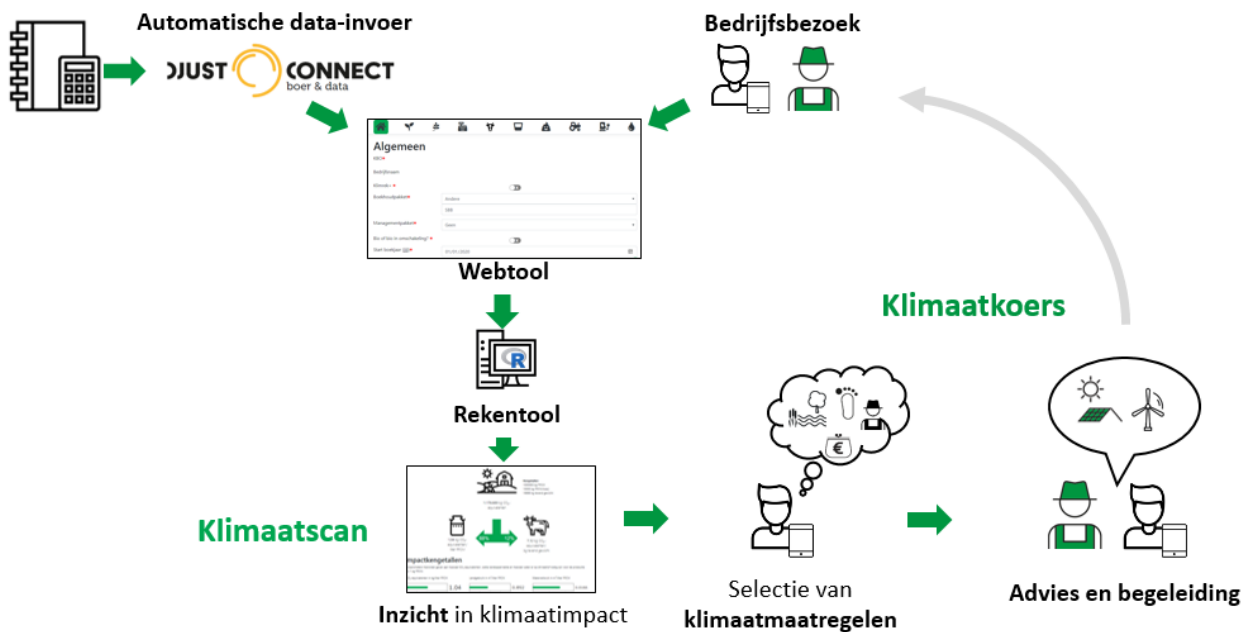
Automatische data-invoer

JOUST CONNECT boer & data

Bedrijfsbezoek

Algemeen

Webtool

Klimaatkoers

Rekentool

Klimaatscan

Impactkengetallen

Inzicht in klimaatimpact

Selectie van klimaatmaatregelen

Advies en begeleiding